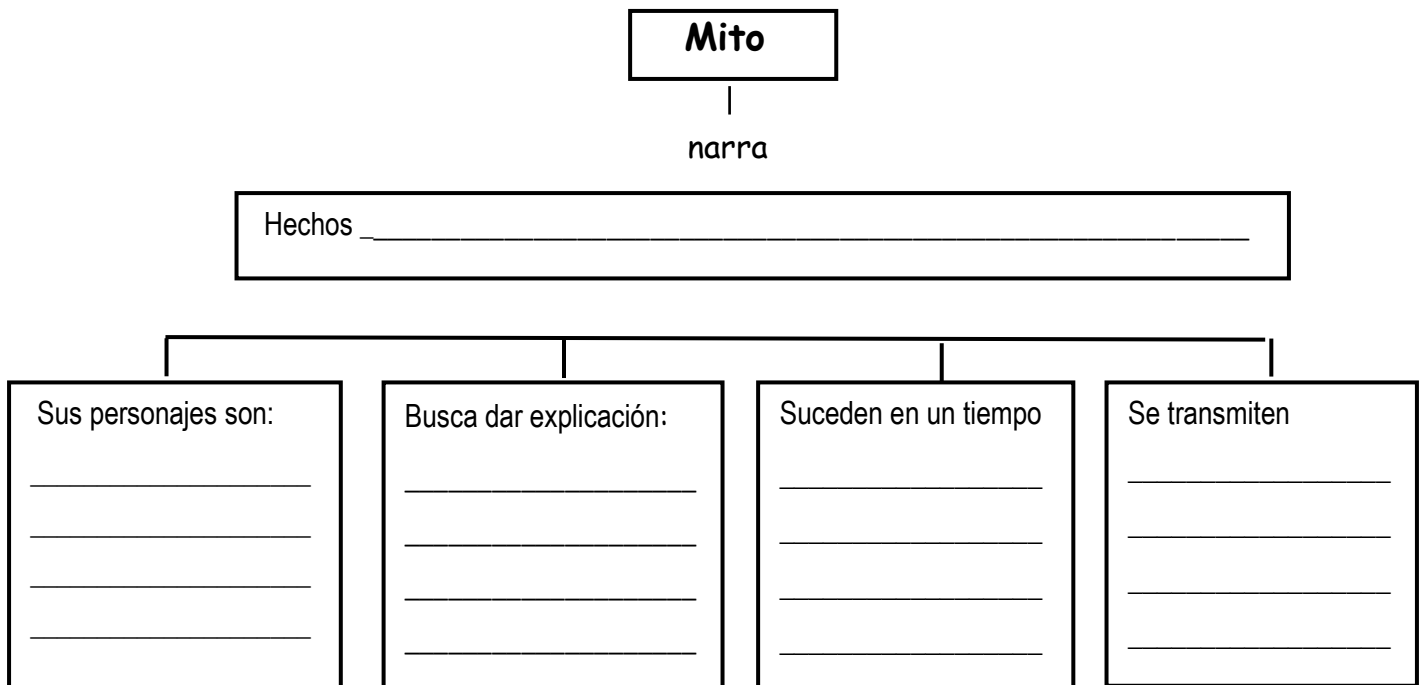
Mito

narra

Hechos \_\_\_\_\_\_\_\_\_\_\_\_\_\_\_\_\_\_\_\_\_\_\_\_\_\_\_\_\_\_\_\_\_\_\_\_\_\_\_\_\_\_\_\_\_\_\_\_\_\_\_\_\_\_\_\_

Sus personajes son:
\_\_\_\_\_\_\_\_\_\_\_\_\_\_\_\_\_\_\_\_
\_\_\_\_\_\_\_\_\_\_\_\_\_\_\_\_\_\_\_\_
\_\_\_\_\_\_\_\_\_\_\_\_\_\_\_\_\_\_\_\_
\_\_\_\_\_\_\_\_\_\_\_\_\_\_\_\_\_\_\_\_

Busca dar explicación:
\_\_\_\_\_\_\_\_\_\_\_\_\_\_\_\_\_\_\_\_
\_\_\_\_\_\_\_\_\_\_\_\_\_\_\_\_\_\_\_\_
\_\_\_\_\_\_\_\_\_\_\_\_\_\_\_\_\_\_\_\_
\_\_\_\_\_\_\_\_\_\_\_\_\_\_\_\_\_\_\_\_

Suceden en un tiempo
\_\_\_\_\_\_\_\_\_\_\_\_\_\_\_\_\_\_\_\_
\_\_\_\_\_\_\_\_\_\_\_\_\_\_\_\_\_\_\_\_
\_\_\_\_\_\_\_\_\_\_\_\_\_\_\_\_\_\_\_\_
\_\_\_\_\_\_\_\_\_\_\_\_\_\_\_\_\_\_\_\_

Se transmiten
\_\_\_\_\_\_\_\_\_\_\_\_\_\_\_\_\_\_\_\_
\_\_\_\_\_\_\_\_\_\_\_\_\_\_\_\_\_\_\_\_
\_\_\_\_\_\_\_\_\_\_\_\_\_\_\_\_\_\_\_\_
\_\_\_\_\_\_\_\_\_\_\_\_\_\_\_\_\_\_\_\_